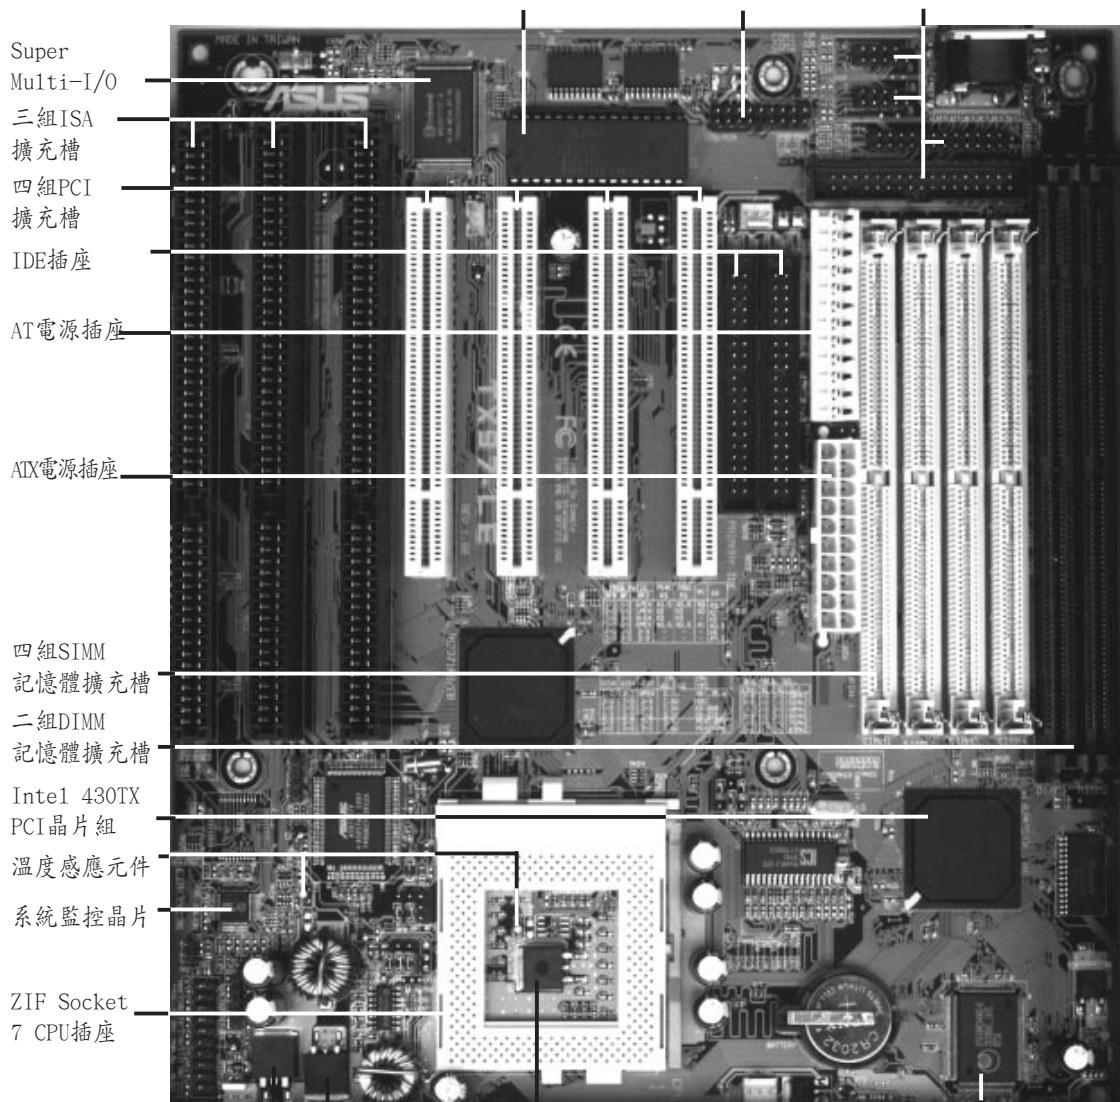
Super Multi-I/O

三組ISA 擴充槽

四組PCI 擴充槽

IDE插座

AT電源插座

ATX電源插座

四組SIMM 記憶體擴充槽

二組DIMM 記憶體擴充槽

Intel 430TX PCI晶片組

溫度感應元件

系統監控晶片

ZIF Socket 7 CPU插座